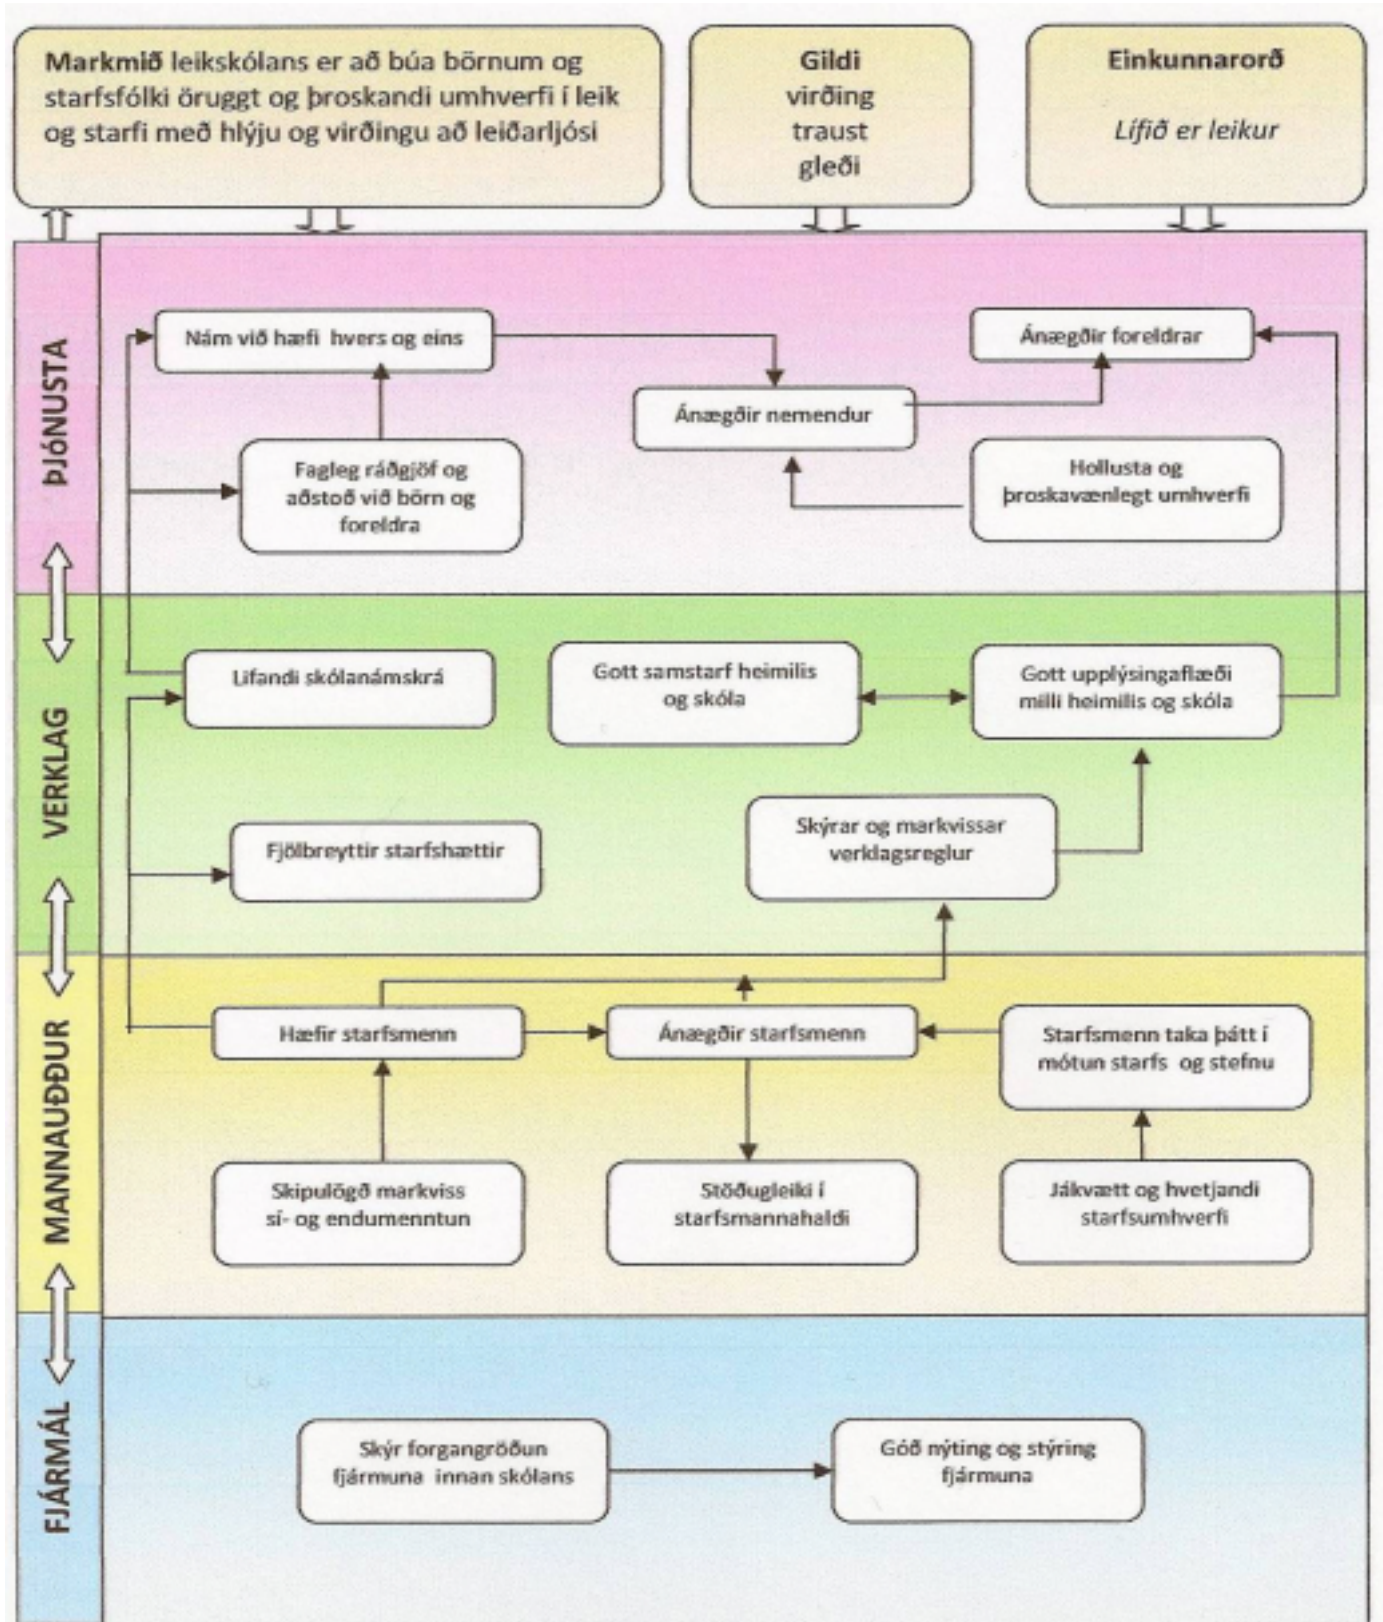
Markmið leikskólans er að búa börnum og starfsfólki öruggt og þroskandi umhverfi í leik og starfi með hlýju og virðingu að leiðarljósi

Gildi
virðing
traust
gleði

Einkunnarorð
Lífið er leikur

ÞJÓNUSTA

Nám við hæfi hvers og eins

Ánægðir foreldrar

Ánægðir nemendur

Fagleg ráðgjöf og aðstoð við börn og foreldra

Hollusta og þroskavænlegt umhverfi

VERKLAG

Lifandi skólanámskrá

Gott samstarf heimilis og skóla

Gott upplýsingaflæði milli heimilis og skóla

Fjölbreyttir starfshættir

Skýrar og markvissar verklagsreglur

MANNAUÐUR

Hæfir starfsmenn

Ánægðir starfsmenn

Starfsmenn taka þátt í mótun starfs og stefnu

Skipulögð markviss sí- og endumenntun

Stöðugleiki í starfsmannahaldi

Jákvætt og hvetjandi starfsumhverfi

FJÁRMÁL

Skýr forgangröðun fjármuna innan skólans

Góð nýting og stýring fjármuna